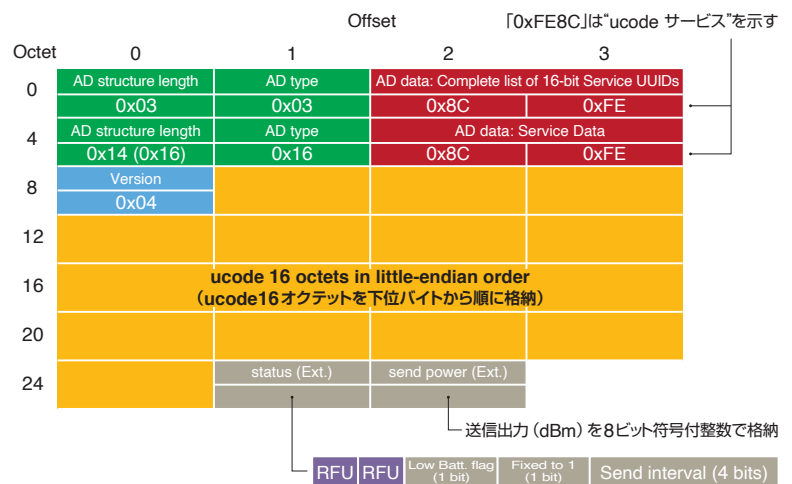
Offset

「0xFE8C」は"ucode サービス"を示す

| Octet | 0 | 1 | 2 | 3 |
|---|---|---|---|---|
| 0 | AD structure length | AD type | AD data: Complete list of 16-bit Service UUIDs | |
| | 0x03 | 0x03 | 0x8C | 0xFE |
| 4 | AD structure length | AD type | AD data: Service Data | |
| | 0x14 (0x16) | 0x16 | 0x8C | 0xFE |
| 8 | Version | | | |
| | 0x04 | | | |
| 12 | | | | |
| 16 | ucode 16 octets in little-endian order (ucode16オクテットを下位バイトから順に格納) | | | |
| 20 | | | | |
| 24 | | status (Ext.) | send power (Ext.) | |

送信出力（dBm）を8ビット符号付整数で格納

| RFU | RFU | Low Batt. flag (1 bit) | Fixed to 1 (1 bit) | Send interval (4 bits) |
|---|---|---|---|---|